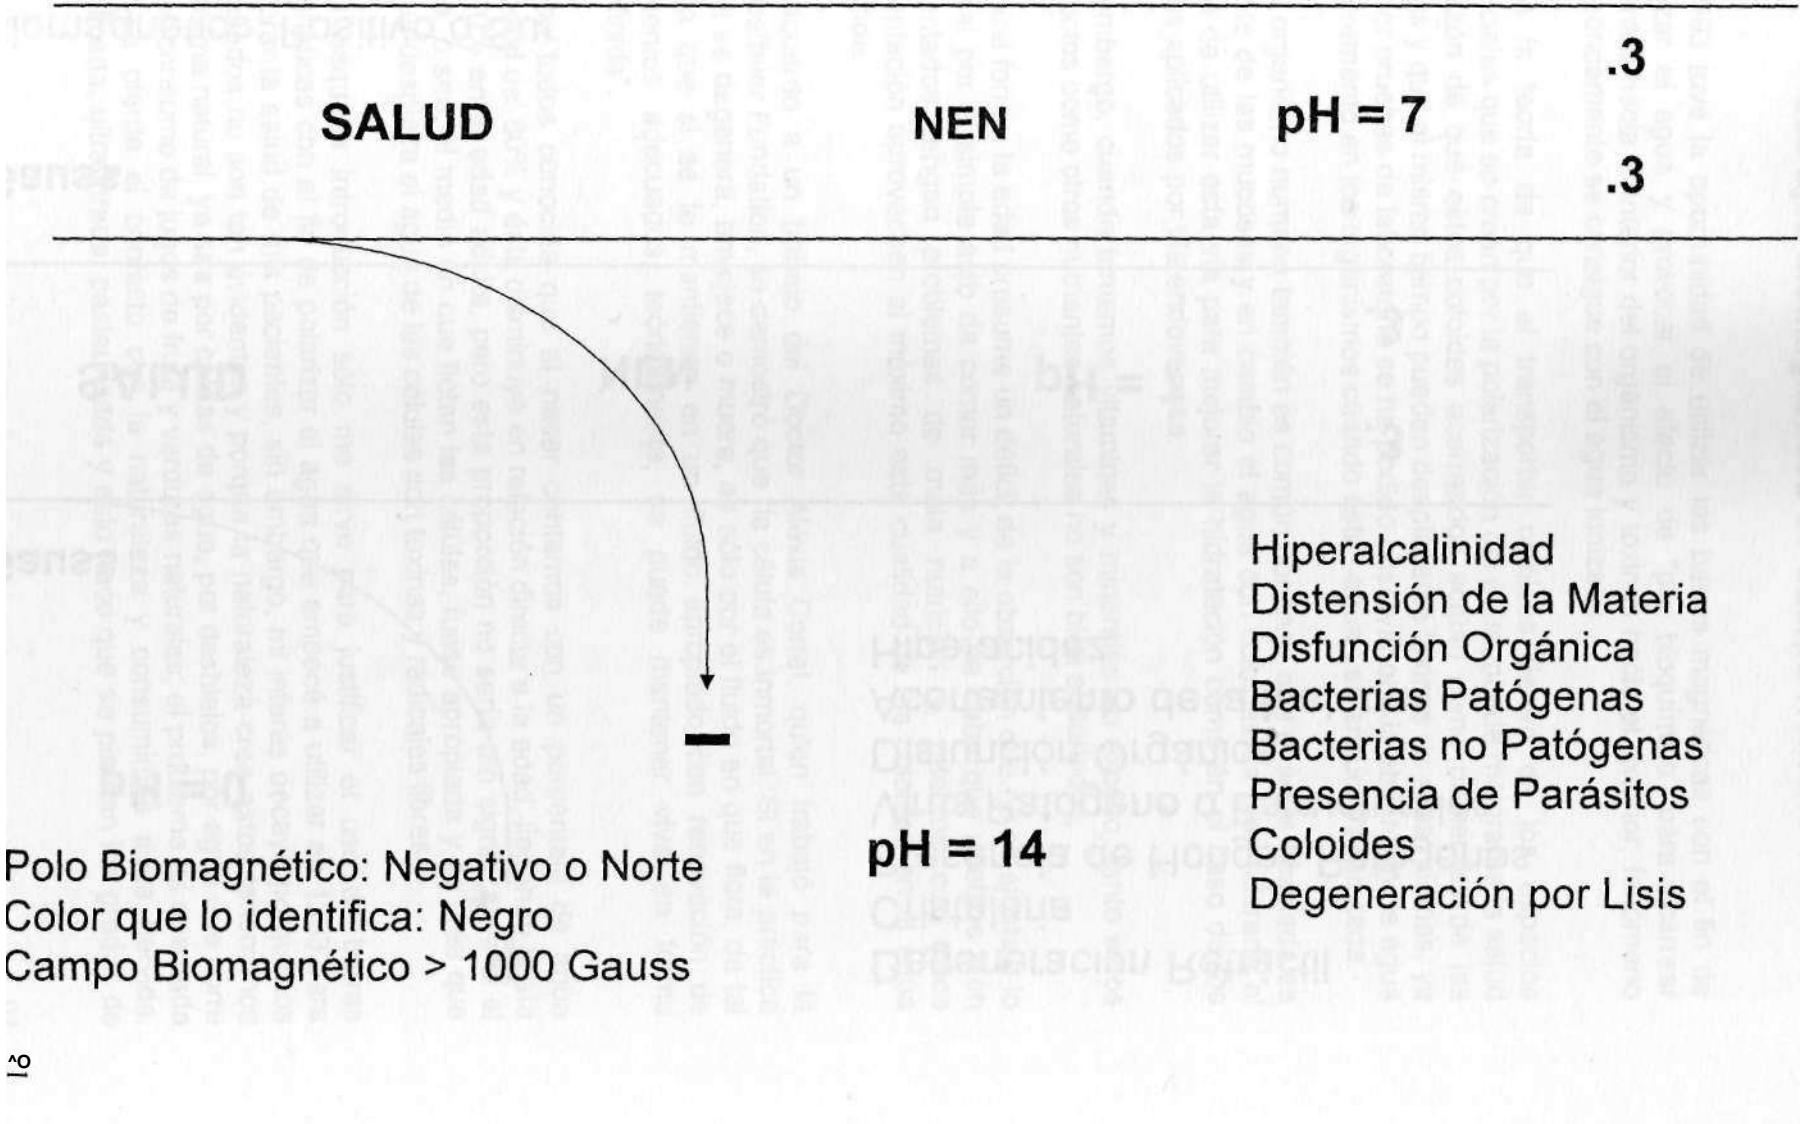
SALUD NEN pH = 7 .3 .3

–

pH = 14

Hiperalcalinidad
Distensión de la Materia
Disfunción Orgánica
Bacterias Patógenas
Bacterias no Patógenas
Presencia de Parásitos
Coloides
Degeneración por Lisis

Polo Biomagnético: Negativo o Norte
Color que lo identifica: Negro
Campo Biomagnético > 1000 Gauss